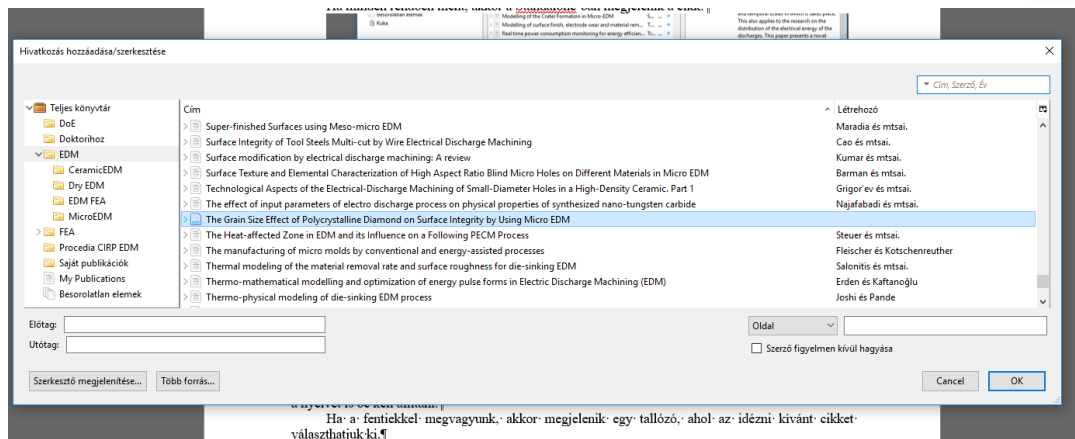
Hivatkozás hozzáadása/szerkesztése

Cím, Szerző, Év

Teljes könyvtár
DoE
Doktorihoz
EDM
CeramicEDM
Dry EDM
EDM FEA
MicroEDM
FEA
Procedia CIRP EDM
Saját publikációk
My Publications
Besorolatlan elemek

| Cím | Létrehozó |
|---|---|
| Super-finished Surfaces using Meso-micro EDM | Maradia és mtsai. |
| Surface Integrity of Tool Steels Multi-cut by Wire Electrical Discharge Machining | Cao és mtsai. |
| Surface modification by electrical discharge machining: A review | Kumar és mtsai. |
| Surface Texture and Elemental Characterization of High Aspect Ratio Blind Micro Holes on Different Materials in Micro EDM | Barman és mtsai. |
| Technological Aspects of the Electrical-Discharge Machining of Small-Diameter Holes in a High-Density Ceramic. Part 1 | Grigor'ev és mtsai. |
| The effect of input parameters of electro discharge process on physical properties of synthesized nano-tungsten carbide | Najafabadi és mtsai. |
| The Grain Size Effect of Polycrystalline Diamond on Surface Integrity by Using Micro EDM | |
| The Heat-affected Zone in EDM and its Influence on a Following PECM Process | Steuer és mtsai. |
| The manufacturing of micro molds by conventional and energy-assisted processes | Fleischer és Kotschenreuther |
| Thermal modeling of the material removal rate and surface roughness for die-sinking EDM | Salonitis és mtsai. |
| Thermo-mathematical modelling and optimization of energy pulse forms in Electric Discharge Machining (EDM) | Erden és Kaftanoğlu |
| Thermo-physical modeling of die-sinking EDM process | Joshi és Pande |

Előtag:
Utótag:
Oldal
Szerző figyelmen kívül hagyása

Szerkesztő megjelenítése...
Több forrás...
Cancel
OK

Ha· a· fentiekkel· megvagyunk,· akkor· megjelenik· egy· tallózó,· ahol· az· idézni· kívánt· cikket· választhatjuk·ki.¶